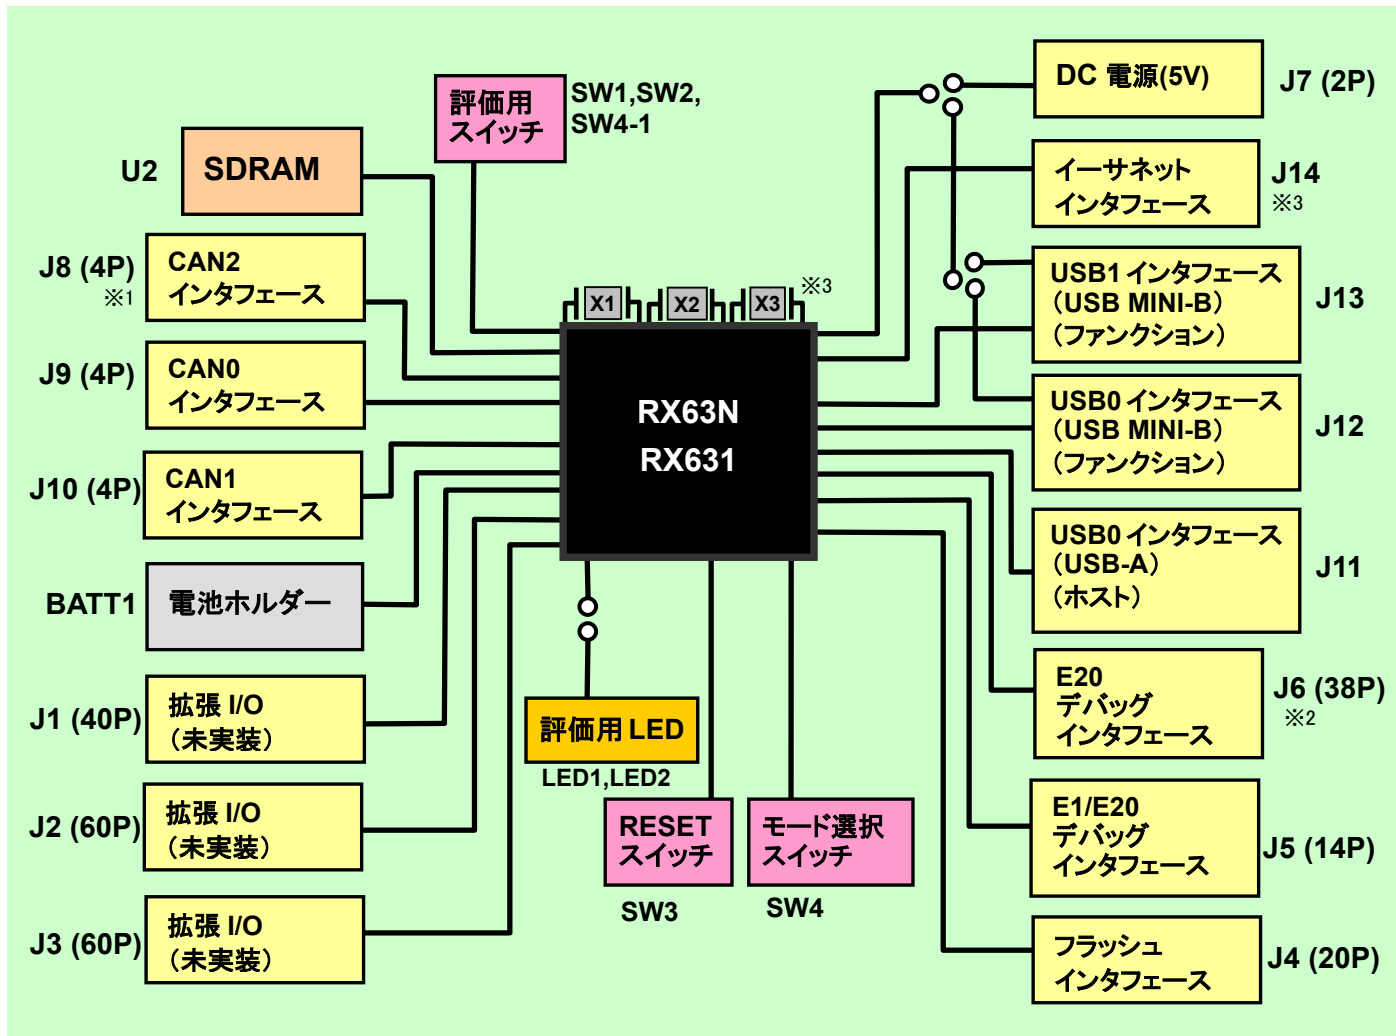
評価用
スイッチ

SW1,SW2,
SW4-1

U2 SDRAM

J8 (4P)
※1
CAN2
インタフェース

J9 (4P)
CAN0
インタフェース

J10 (4P)
CAN1
インタフェース

BATT1 電池ホルダー

J1 (40P)
拡張 I/O
(未実装)

J2 (60P)
拡張 I/O
(未実装)

J3 (60P)
拡張 I/O
(未実装)

X1 X2 X3 ※3

RX63N
RX631

評価用 LED
LED1,LED2

RESET
スイッチ
SW3

モード選択
スイッチ
SW4

DC 電源(5V)
J7 (2P)

イーサネット
インタフェース
J14
※3

USB1 インタフェース
(USB MINI-B)
(ファンクション)
J13

USB0 インタフェース
(USB MINI-B)
(ファンクション)
J12

USB0 インタフェース
(USB-A)
(ホスト)
J11

E20
デバッグ
インタフェース
J6 (38P)
※2

E1/E20
デバッグ
インタフェース
J5 (14P)

フラッシュ
インタフェース
J4 (20P)